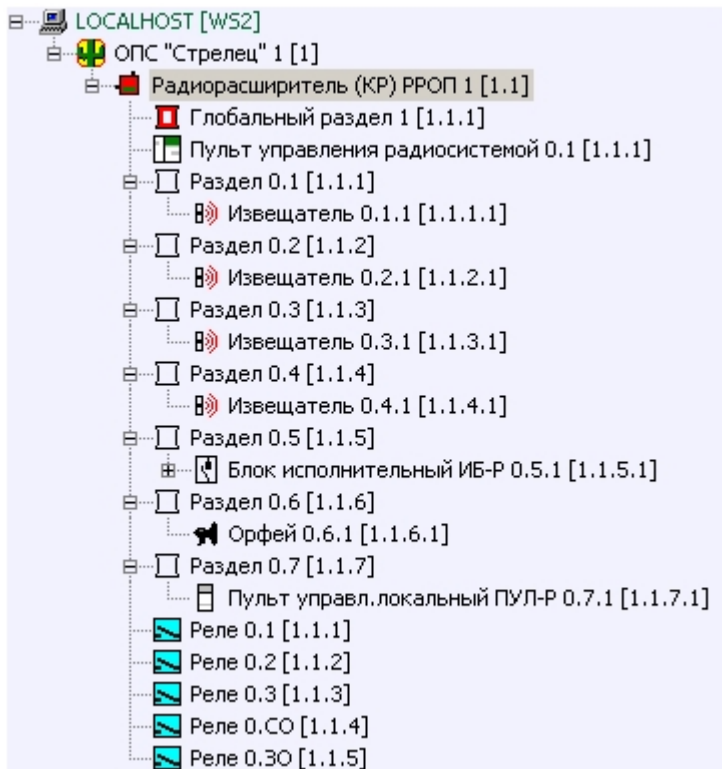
LOCALHOST [WS2]
ОПС "Стрелец" 1 [1]
Радиорасширитель (КР) РРОП 1 [1.1]
Глобальный раздел 1 [1.1.1]
Пульт управления радиосистемой 0.1 [1.1.1]
Раздел 0.1 [1.1.1]
Извещатель 0.1.1 [1.1.1.1]
Раздел 0.2 [1.1.2]
Извещатель 0.2.1 [1.1.2.1]
Раздел 0.3 [1.1.3]
Извещатель 0.3.1 [1.1.3.1]
Раздел 0.4 [1.1.4]
Извещатель 0.4.1 [1.1.4.1]
Раздел 0.5 [1.1.5]
Блок исполнительный ИБ-Р 0.5.1 [1.1.5.1]
Раздел 0.6 [1.1.6]
Орфей 0.6.1 [1.1.6.1]
Раздел 0.7 [1.1.7]
Пульт управл.локальный ПУЛ-Р 0.7.1 [1.1.7.1]
Реле 0.1 [1.1.1]
Реле 0.2 [1.1.2]
Реле 0.3 [1.1.3]
Реле 0.СО [1.1.4]
Реле 0.ЗО [1.1.5]